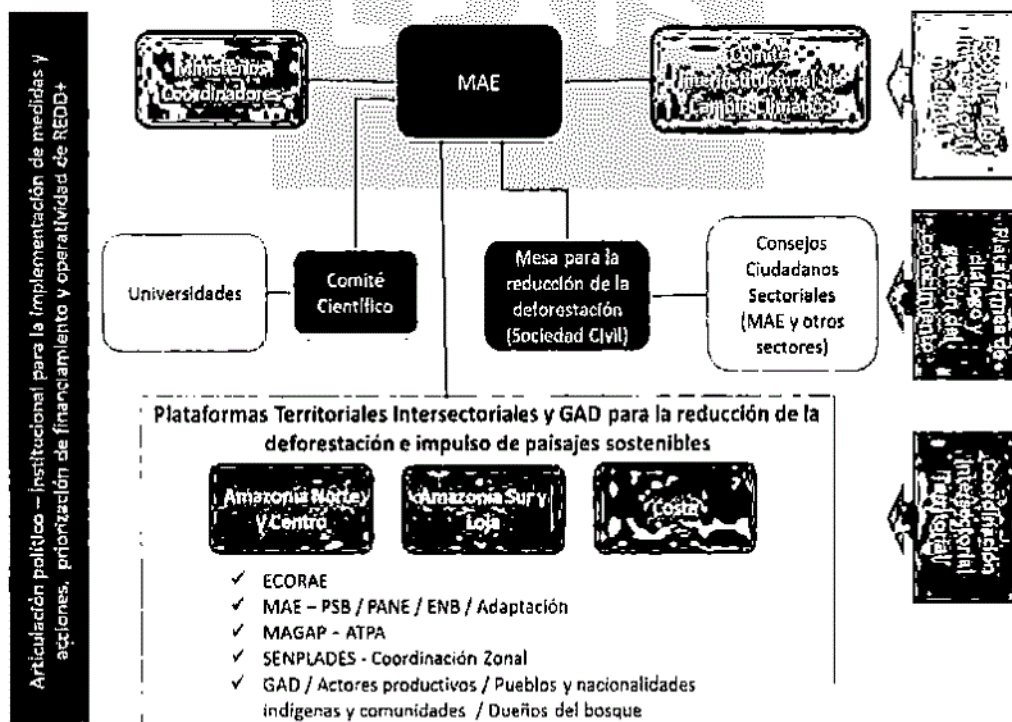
Articulación político – institucional para la implementación de medidas y acciones, priorización de financiamiento y operatividad de REDD+

Ministerios Coordinadores

MAE

Comité Interinstitucional de Cambio Climático

Coordinación intersectorial nacional

Universidades

Comité Científico

Mesa para la reducción de la deforestación (Sociedad Civil)

Consejos Ciudadanos Sectoriales (MAE y otros sectores)

Plataforma de diálogo y gestión del conocimiento

Plataformas Territoriales Intersectoriales y GAD para la reducción de la deforestación e impulso de paisajes sostenibles

Amazonía Norte y Centro

Amazonía Sur y Loja

Costa

Coordinación intersectorial territorial

✓ ECORAE
✓ MAE – PSB / PANE / ENB / Adaptación
✓ MAGAP - ATPA
✓ SENPLADES - Coordinación Zonal
✓ GAD / Actores productivos / Pueblos y nacionalidades indígenas y comunidades / Dueños del bosque